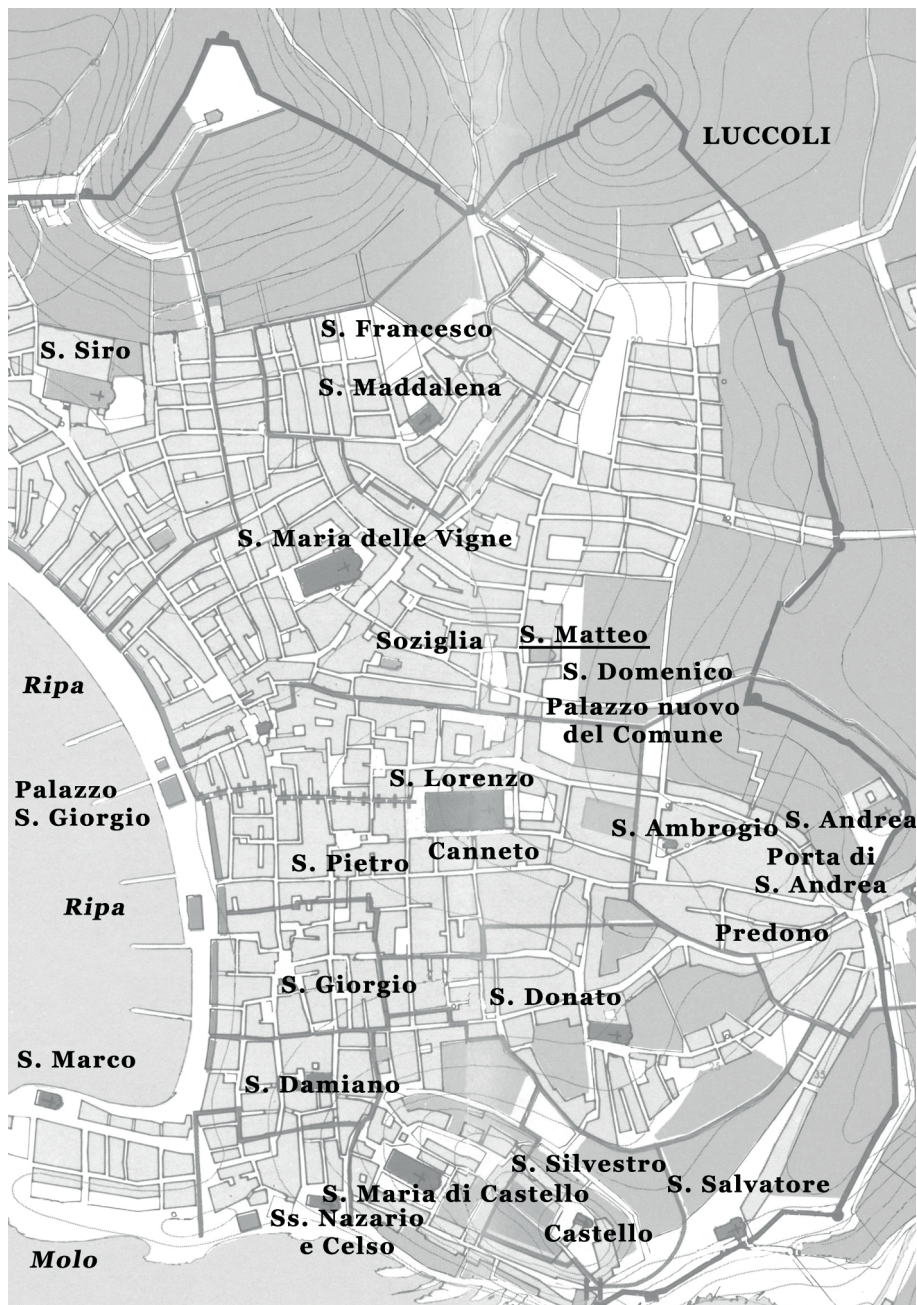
LUCCOLI

S. Francesco

S. Siro

S. Maddalena

S. Maria delle Vigne

Soziglia

S. Matteo

S. Domenico

Ripa

Palazzo nuovo del Comune

Palazzo S. Giorgio

S. Lorenzo

S. Ambrogio

S. Andrea

Porta di S. Andrea

S. Pietro

Canneto

Ripa

Predono

S. Giorgio

S. Donato

S. Marco

S. Damiano

S. Silvestro

S. Salvatore

S. Maria di Castello

Ss. Nazario e Celso

Castello

Molo